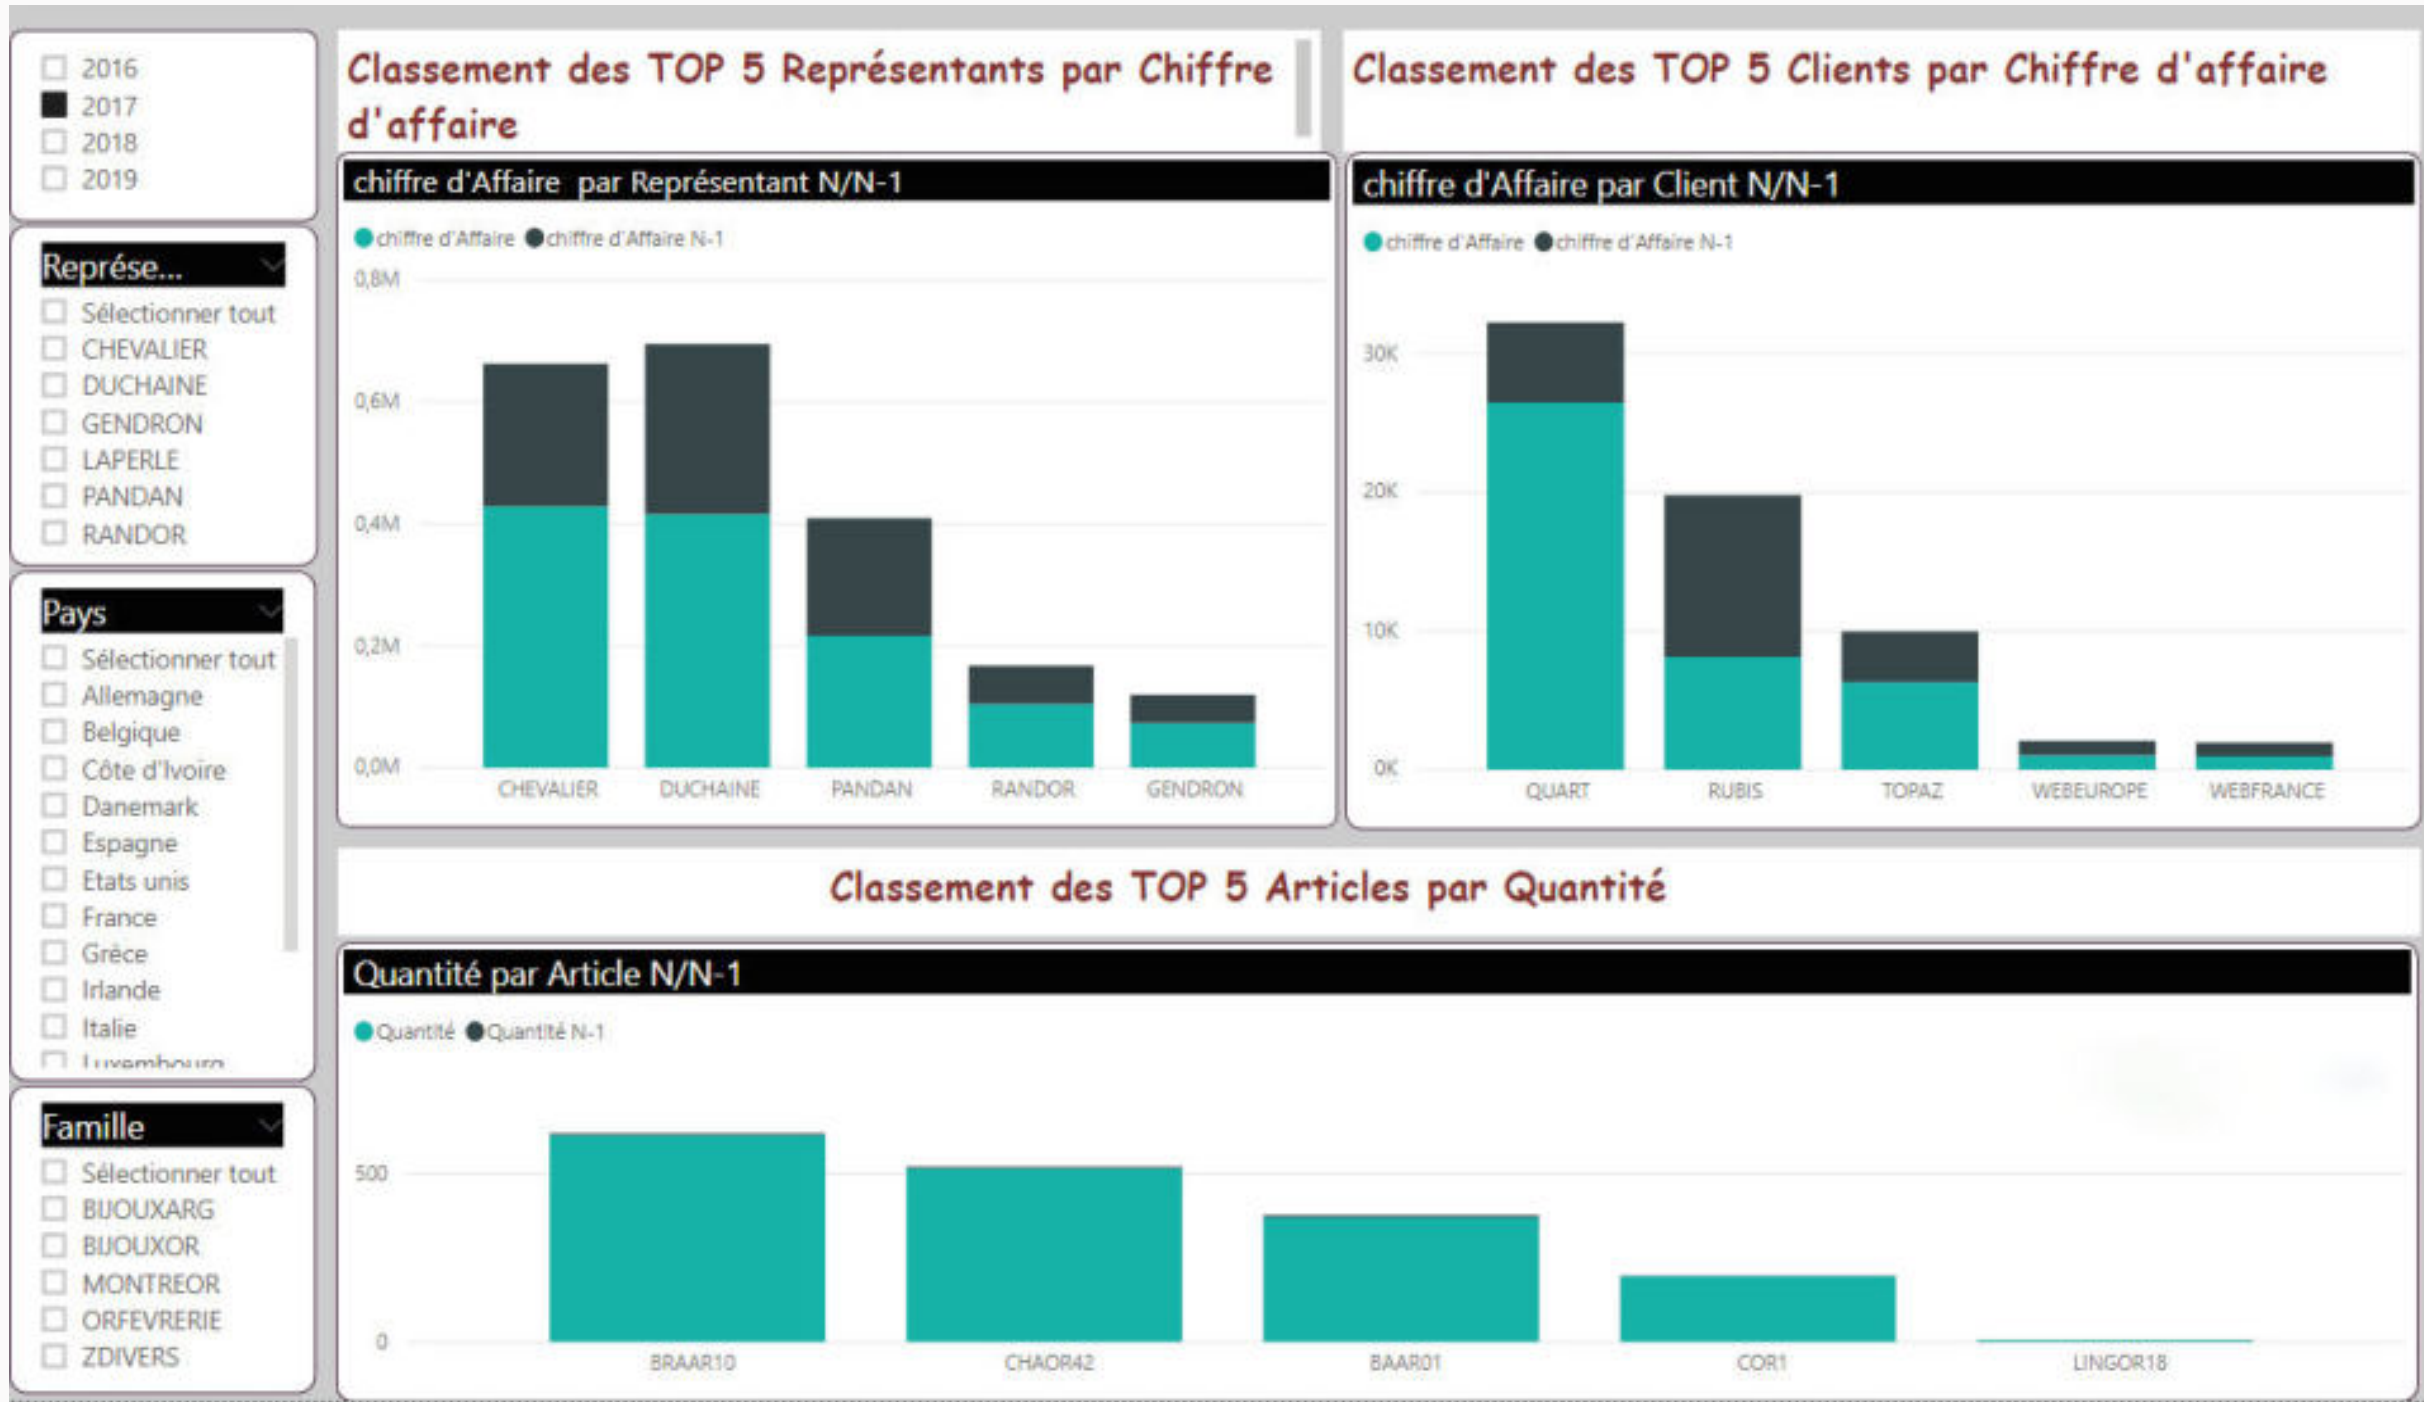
2016
2017
2018
2019

Représe...
Sélectionner tout
CHEVALIER
DUCHAINE
GENDRON
LAPERLE
PANDAN
RANDOR

Pays
Sélectionner tout
Allemagne
Belgique
Côte d'Ivoire
Danemark
Espagne
Etats unis
France
Grèce
Irlande
Italie
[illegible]

Famille
Sélectionner tout
BIJOUXARG
BIJOUXOR
MONTREOR
ORFEVRERIE
ZDIVERS

Classement des TOP 5 Représentants par Chiffre d'affaire

chiffre d'Affaire par Représentant N/N-1

chiffre d'Affaire chiffre d'Affaire N-1

0,8M
0,6M
0,4M
0,2M
0,0M

CHEVALIER DUCHAINE PANDAN RANDOR GENDRON

Classement des TOP 5 Clients par Chiffre d'affaire

chiffre d'Affaire par Client N/N-1

chiffre d'Affaire chiffre d'Affaire N-1

30K
20K
10K
0K

QUART RUBIS TOPAZ WEBEUROPE WEBFRANCE

Classement des TOP 5 Articles par Quantité

Quantité par Article N/N-1

Quantité Quantité N-1

500
0

BRAAR10 CHAOR42 BAAR01 COR1 LINGOR18